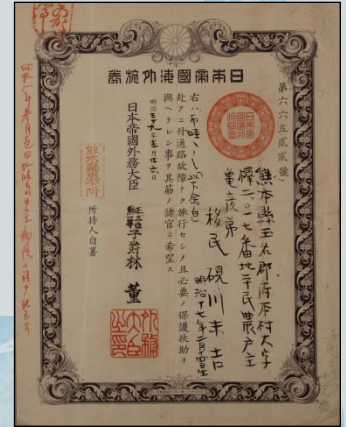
日本帝國海外旅券

第六六五貳貳號

熊本縣玉名郡府本村大字

澤田二七番地平民 戸主

岩○ 弟

移民 堀川末吉

明治廿七年○月○日生

右ハ布哇國ヘ赴クニ付通路故障ナク旅行セシメ且必要ノ保護扶助ヲ與ヘラレン事ヲ其筋ノ諸官ニ希望ス

明治四十一年○月○日

日本帝國外務大臣

伯爵 林董

所持人自署

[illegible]